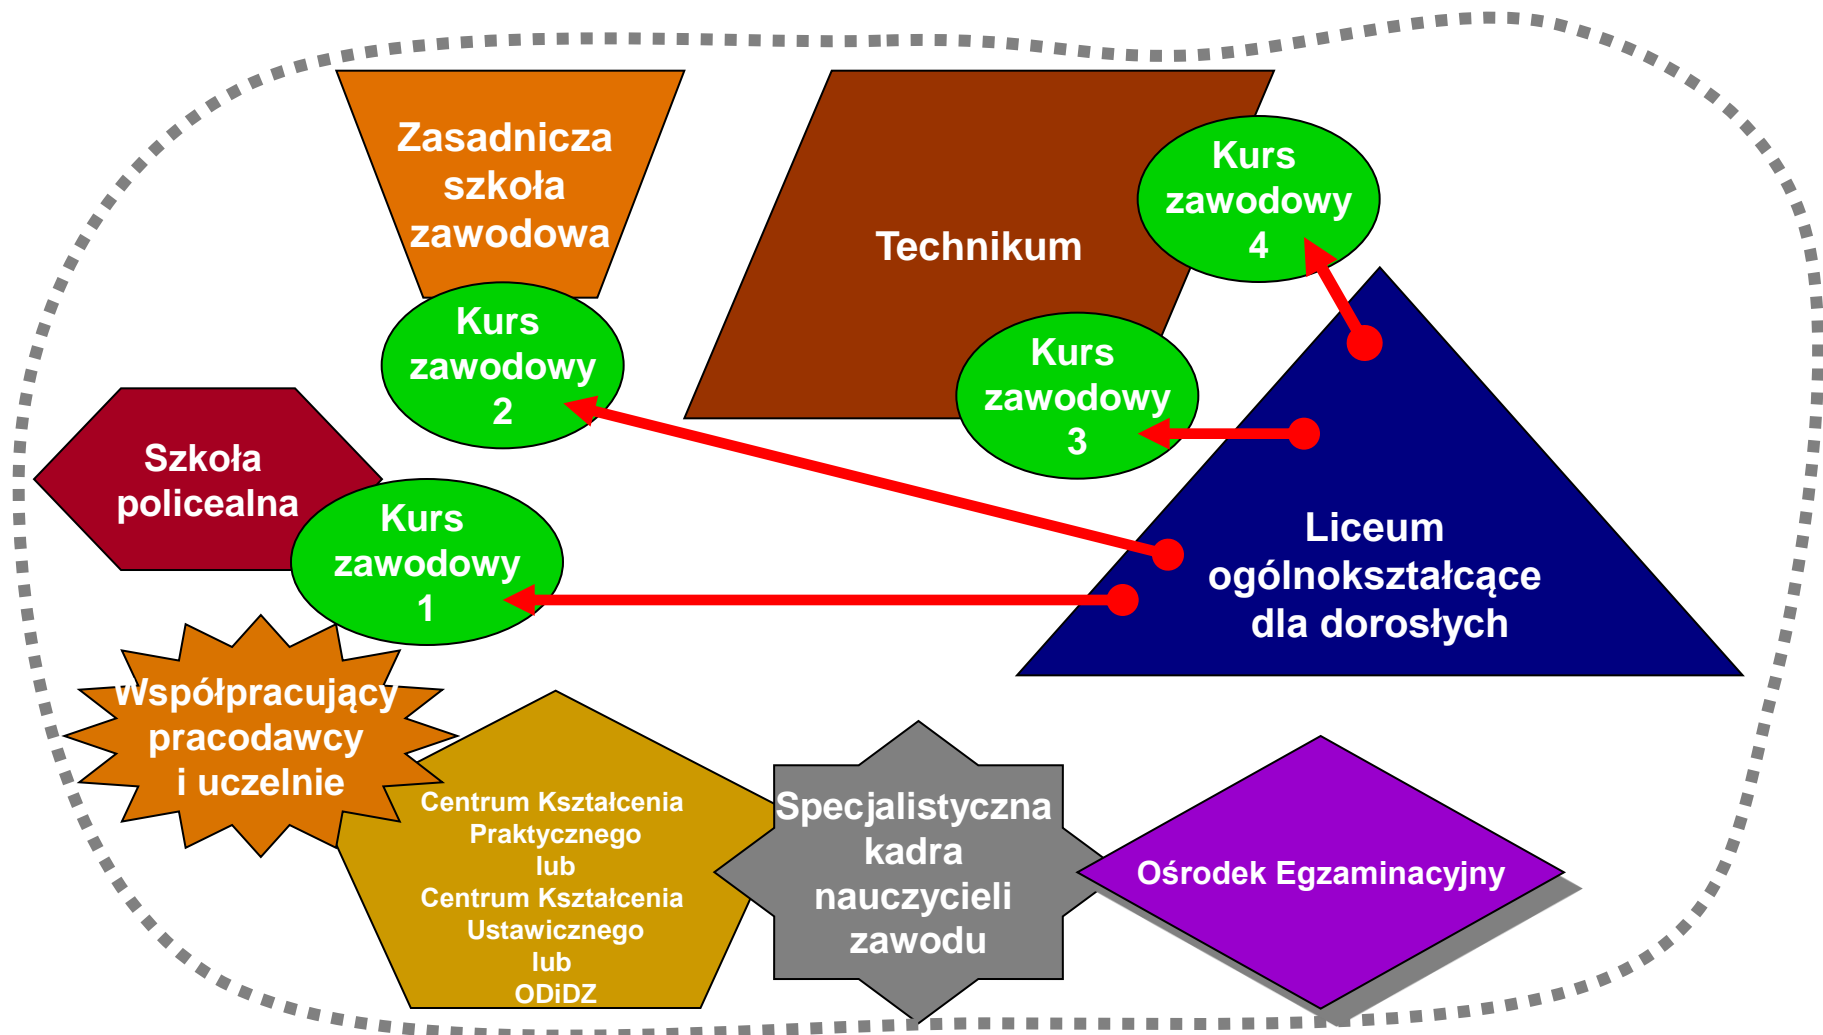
Zasadnicza szkoła zawodowa

Technikum

Kurs zawodowy 4

Kurs zawodowy 2

Kurs zawodowy 3

Szkoła policealna

Kurs zawodowy 1

Liceum ogólnokształcące dla dorosłych

Współpracujący pracodawcy i uczelnie

Centrum Kształcenia Praktycznego lub Centrum Kształcenia Ustawicznego lub ODiDZ

Specjalistyczna kadra nauczycieli zawodu

Ośrodek Egzaminacyjny